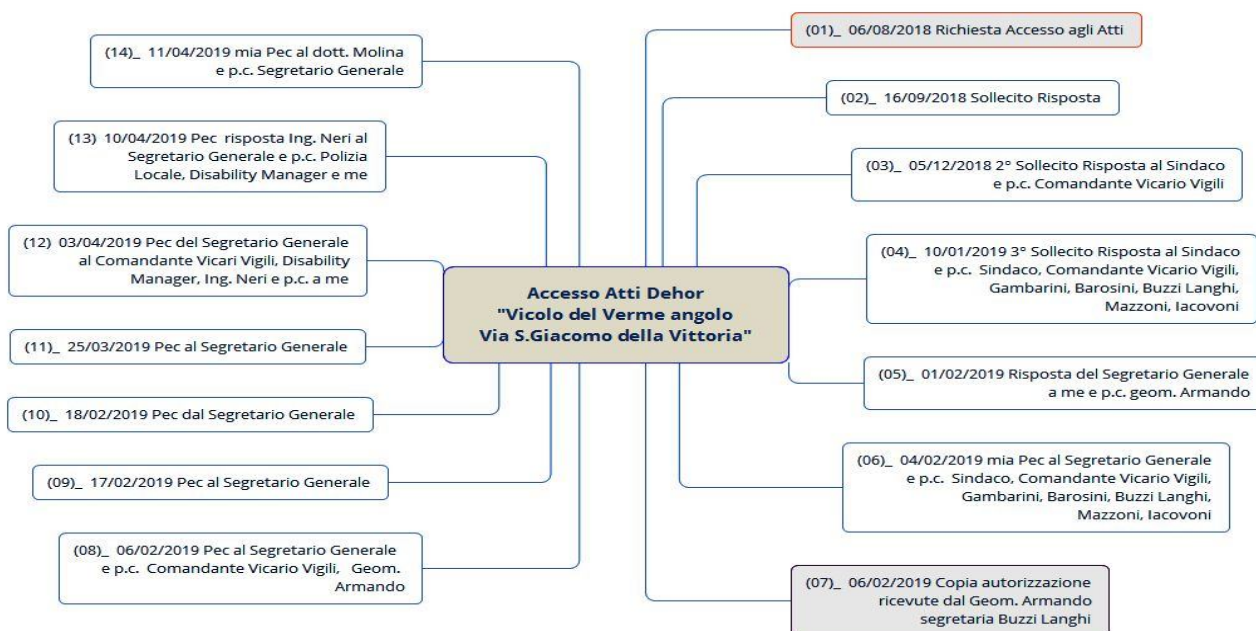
Accesso Atti Dehor
"Vicolo del Verme angolo
Via S.Giacomo della Vittoria"

(01)_ 06/08/2018 Richiesta Accesso agli Atti

(02)_ 16/09/2018 Sollecito Risposta

(03)_ 05/12/2018 2° Sollecito Risposta al Sindaco e p.c. Comandante Vicario Vigili

(04)_ 10/01/2019 3° Sollecito Risposta al Sindaco e p.c. Sindaco, Comandante Vicario Vigili, Gambarini, Barosini, Buzzi Langhi, Mazzoni, Iacovoni

(05)_ 01/02/2019 Risposta del Segretario Generale a me e p.c. geom. Armando

(06)_ 04/02/2019 mia Pec al Segretario Generale e p.c. Sindaco, Comandante Vicario Vigili, Gambarini, Barosini, Buzzi Langhi, Mazzoni, Iacovoni

(07)_ 06/02/2019 Copia autorizzazione ricevute dal Geom. Armando segretaria Buzzi Langhi

(08)_ 06/02/2019 Pec al Segretario Generale e p.c. Comandante Vicario Vigili, Geom. Armando

(09)_ 17/02/2019 Pec al Segretario Generale

(10)_ 18/02/2019 Pec dal Segretario Generale

(11)_ 25/03/2019 Pec al Segretario Generale

(12) 03/04/2019 Pec del Segretario Generale al Comandante Vicari Vigili, Disability Manager, Ing. Neri e p.c. a me

(13) 10/04/2019 Pec risposta Ing. Neri al Segretario Generale e p.c. Polizia Locale, Disability Manager e me

(14)_ 11/04/2019 mia Pec al dott. Molina e p.c. Segretario Generale